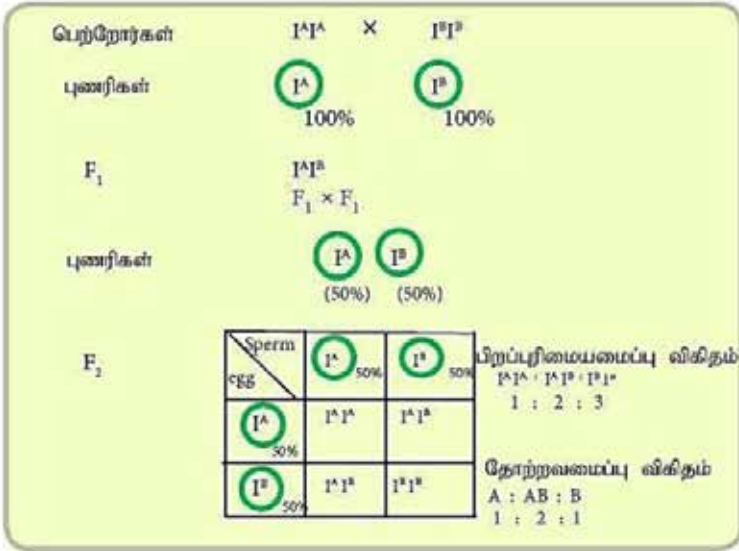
பெற்றோர்கள் $I^AI^A$ × $I^BI^B$

புணரிகள் $I^A$ 100% $I^B$ 100%

$F_1$ $I^AI^B$
$F_1 \times F_1$

புணரிகள் $I^A$ (50%) $I^B$ (50%)

$F_2$

| Sperm / egg | $I^A$ 50% | $I^B$ 50% |
|---|---|---|
| $I^A$ 50% | $I^AI^A$ | $I^AI^B$ |
| $I^B$ 50% | $I^AI^B$ | $I^BI^B$ |

பிறப்புரிமையமைப்பு விகிதம்
$I^AI^A : I^AI^B : I^BI^B$
1 : 2 : 3

தோற்றவமைப்பு விகிதம்
A : AB : B
1 : 2 : 1